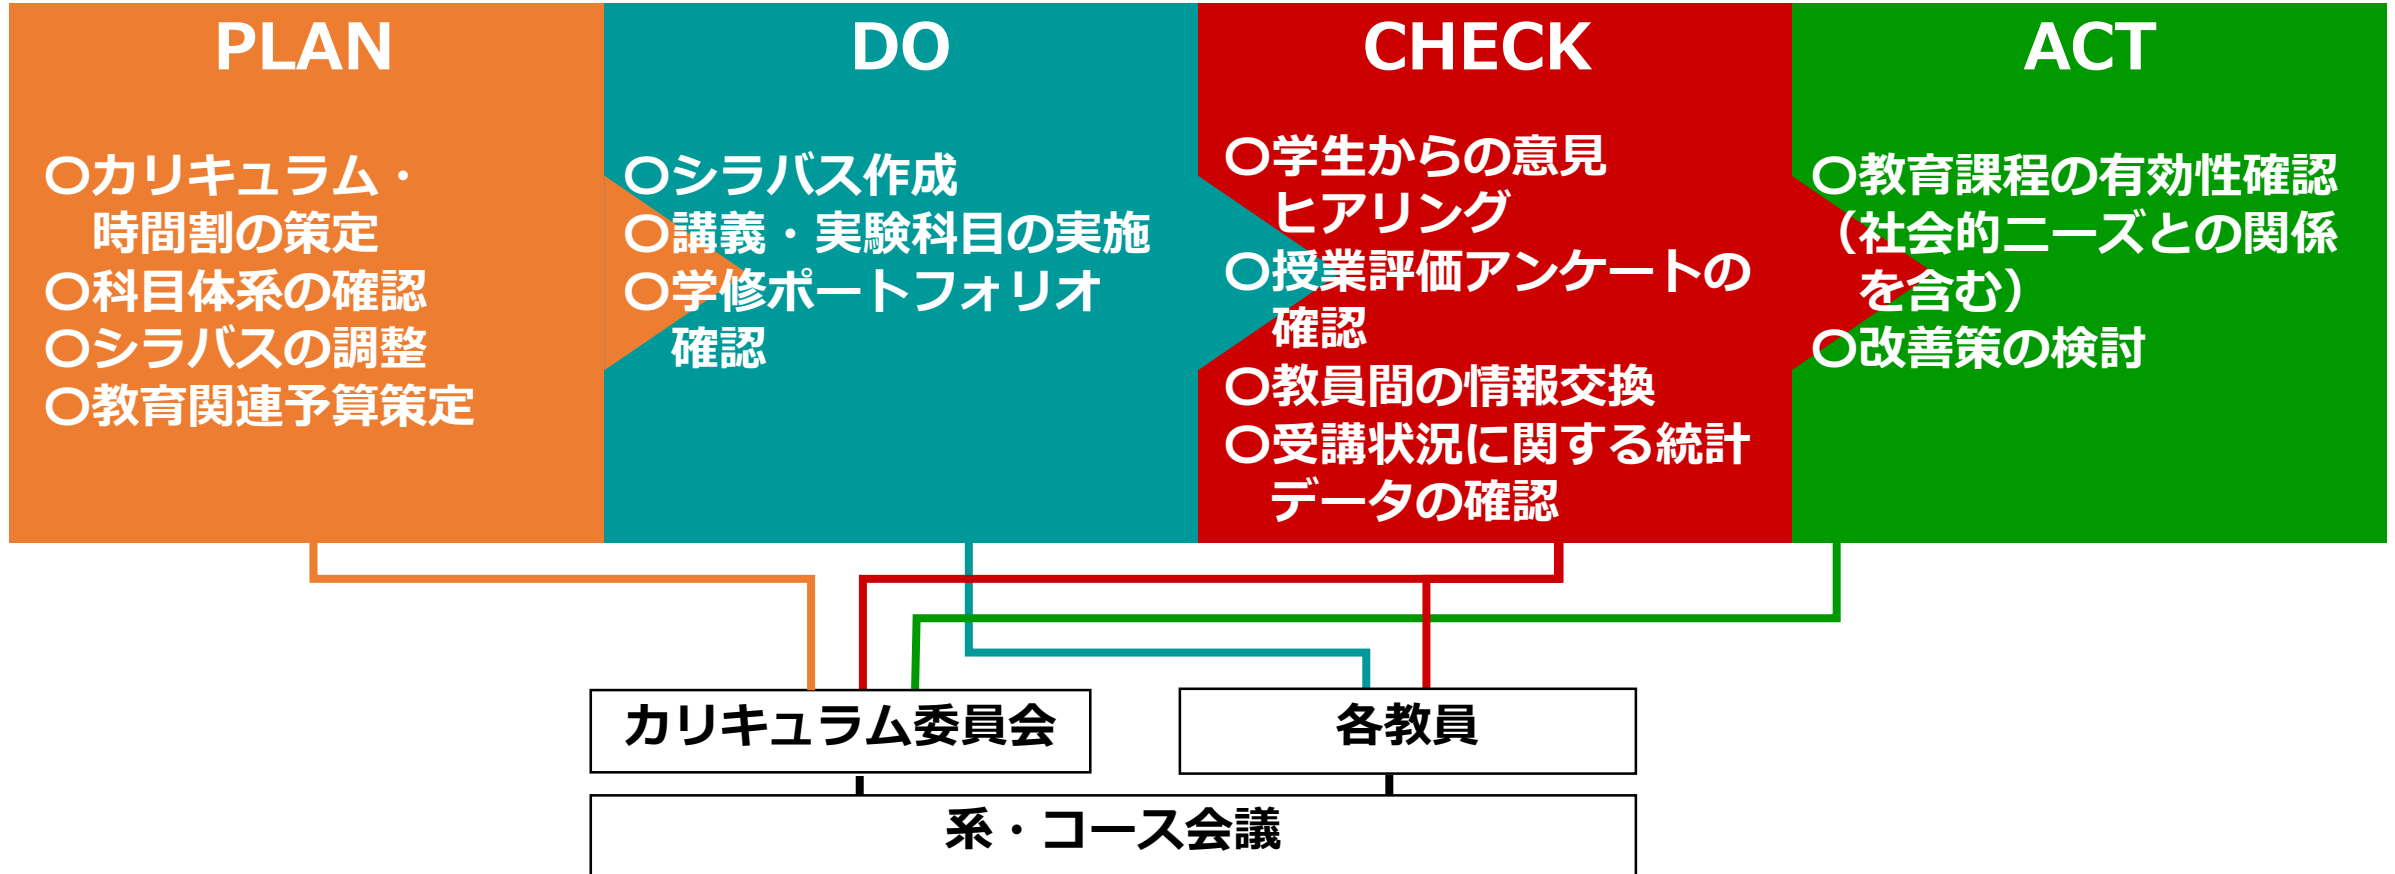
PLAN

○カリキュラム・時間割の策定
○科目体系の確認
○シラバスの調整
○教育関連予算策定

DO

○シラバス作成
○講義・実験科目の実施
○学修ポートフォリオ確認

CHECK

○学生からの意見ヒアリング
○授業評価アンケートの確認
○教員間の情報交換
○受講状況に関する統計データの確認

ACT

○教育課程の有効性確認（社会的ニーズとの関係を含む）
○改善策の検討

カリキュラム委員会

各教員

系・コース会議